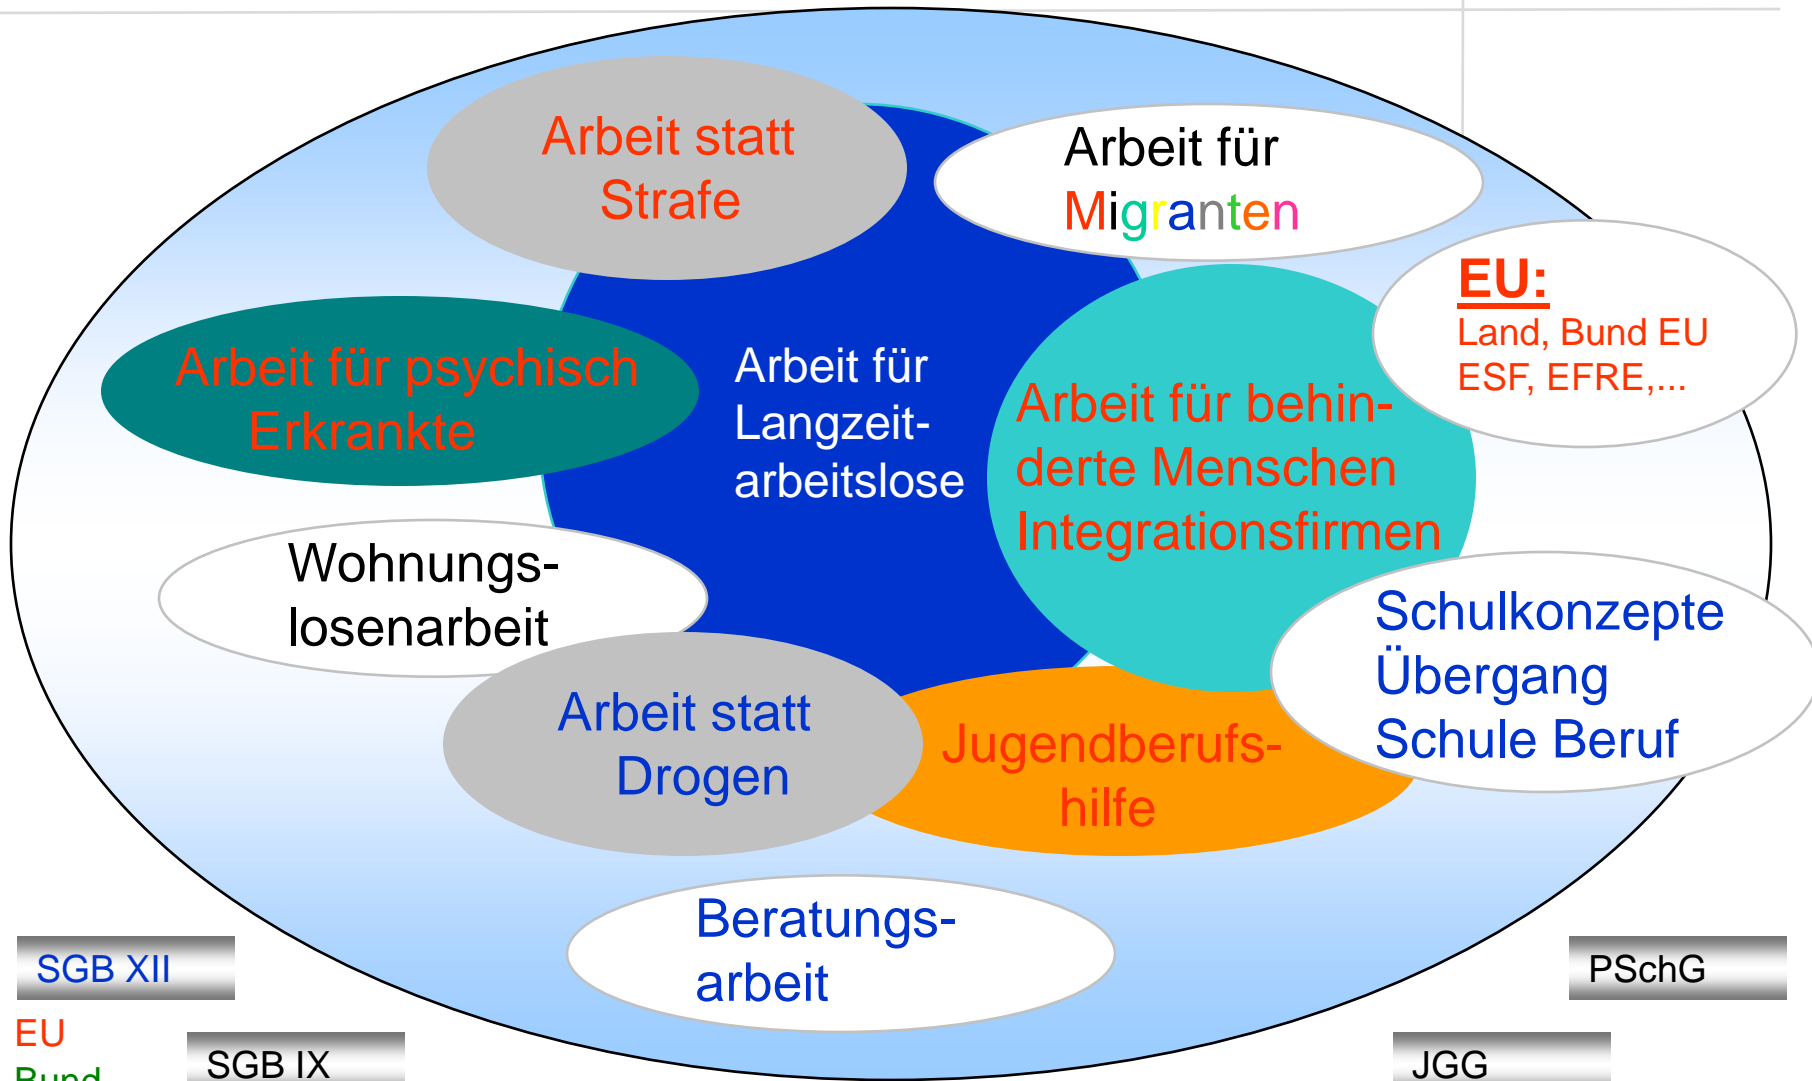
Arbeit statt Strafe

Arbeit für Migranten

EU:
Land, Bund EU
ESF, EFRE,...

Arbeit für psychisch Erkrankte

Arbeit für Langzeitarbeitslose

Arbeit für behinderte Menschen Integrationsfirmen

Wohnungslosenarbeit

Schulkonzepte Übergang Schule Beruf

Arbeit statt Drogen

Jugendberufshilfe

Beratungsarbeit

SGB XII

PSchG

EU
Bund

SGB IX

JGG